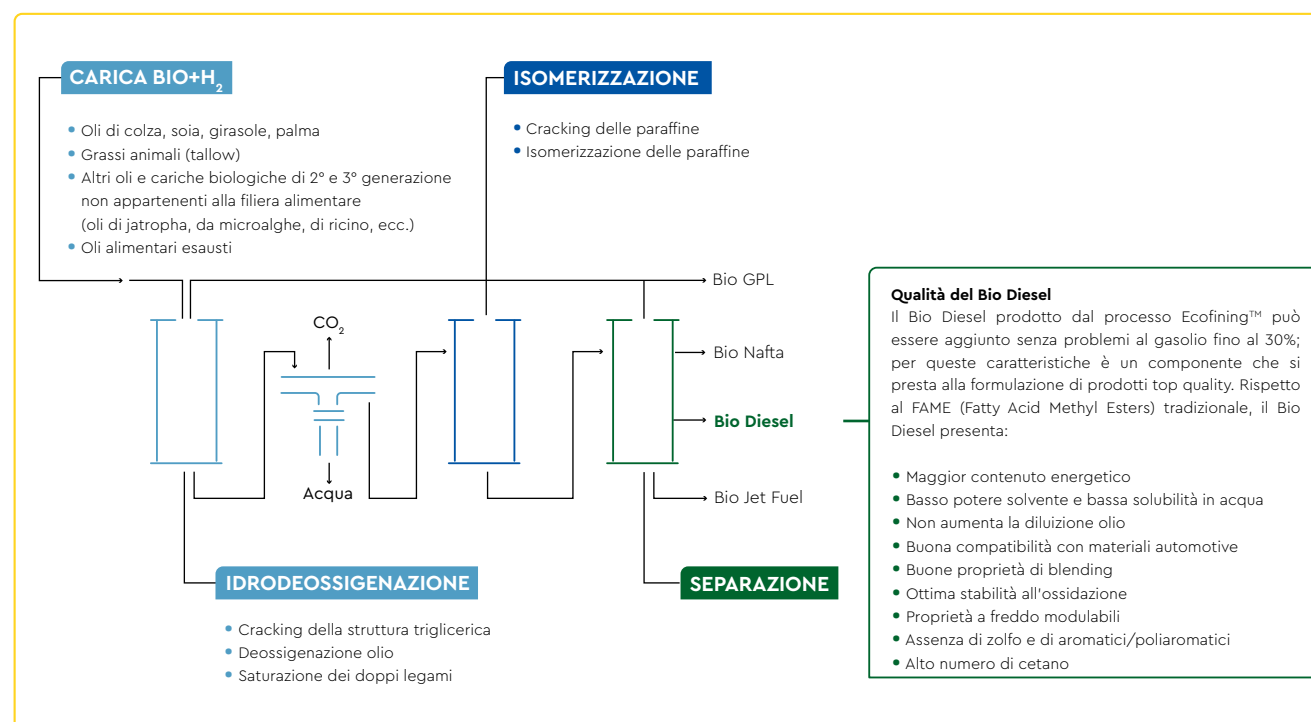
CARICA BIO+$H_2$

• Oli di colza, soia, girasole, palma
• Grassi animali (tallow)
• Altri oli e cariche biologiche di 2° e 3° generazione non appartenenti alla filiera alimentare (oli di jatropha, da microalghe, di ricino, ecc.)
• Oli alimentari esausti

ISOMERIZZAZIONE

• Cracking delle paraffine
• Isomerizzazione delle paraffine

$CO_2$

Acqua

Bio GPL

Bio Nafta

Bio Diesel

Bio Jet Fuel

IDRODEOSSIGENAZIONE

• Cracking della struttura triglicerica
• Deossigenazione olio
• Saturazione dei doppi legami

SEPARAZIONE

Qualità del Bio Diesel
Il Bio Diesel prodotto dal processo Ecofining™ può essere aggiunto senza problemi al gasolio fino al 30%; per queste caratteristiche è un componente che si presta alla formulazione di prodotti top quality. Rispetto al FAME (Fatty Acid Methyl Esters) tradizionale, il Bio Diesel presenta:

• Maggior contenuto energetico
• Basso potere solvente e bassa solubilità in acqua
• Non aumenta la diluizione olio
• Buona compatibilità con materiali automotive
• Buone proprietà di blending
• Ottima stabilità all'ossidazione
• Proprietà a freddo modulabili
• Assenza di zolfo e di aromatici/poliaromatici
• Alto numero di cetano